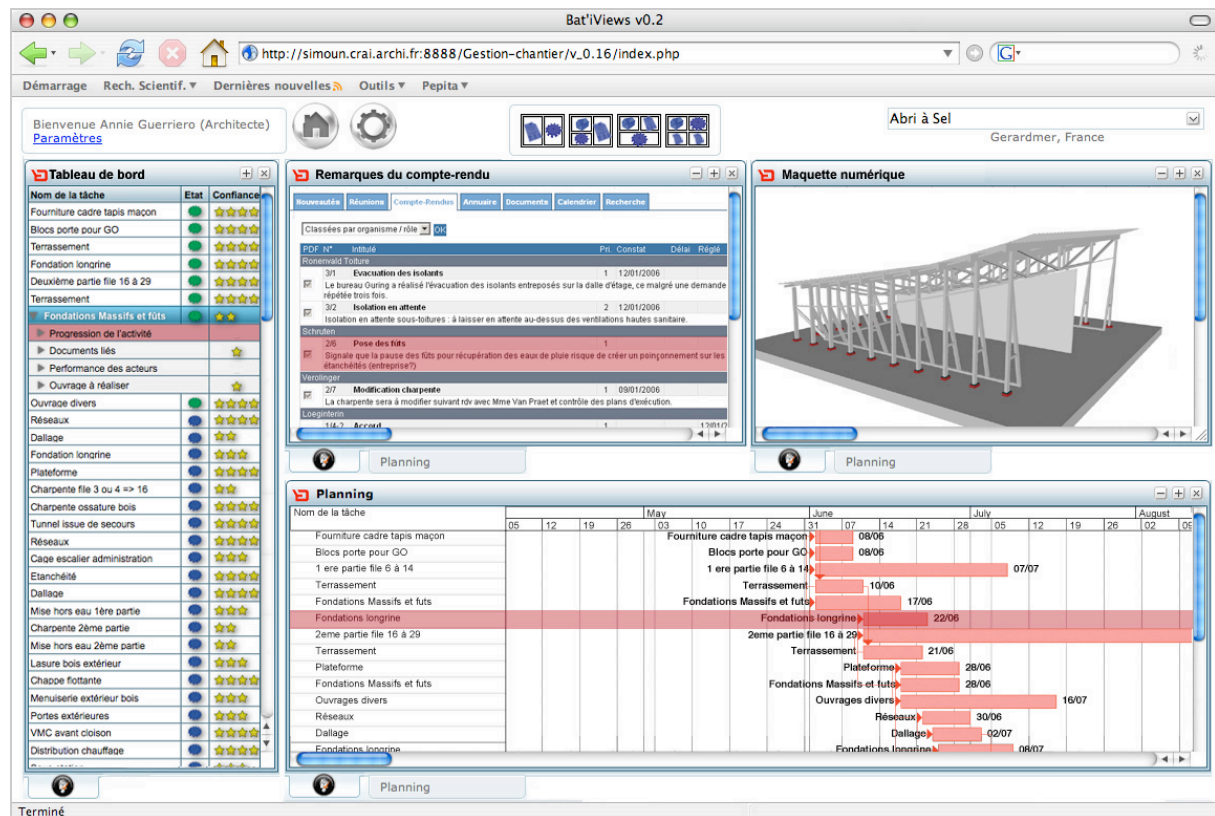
Bat'iViews v0.2

http://simoun.crai.archi.fr:8888/Gestion-chantier/v_0.16/index.php

Démarrage Rech. Scientif. ▾ Dernières nouvelles Outils ▾ Pepita ▾

Bienvenue Annie Guerriero (Architecte)
Paramètres

Abri à Sel
Gerardmer, France

Tableau de bord

| Nom de la tâche | Etat | Confiance |
|---|---|---|
| Fourniture cadre tapis maçon | | |
| Blocs porte pour GO | | |
| Terrassement | | |
| Fondation longrine | | |
| Deuxième partie file 16 à 29 | | |
| Terrassement | | |
| Fondations Massifs et fûts | | |
| Progression de l'activité | | |
| Documents liés | | |
| Performance des acteurs | | |
| Ouvrage à réaliser | | |
| Ouvrage divers | | |
| Réseaux | | |
| Dallage | | |
| Fondation longrine | | |
| Plateforme | | |
| Charpente file 3 ou 4 => 16 | | |
| Charpente ossature bois | | |
| Tunnel issue de secours | | |
| Réseaux | | |
| Cage escalier administration | | |
| Etanchéité | | |
| Dallage | | |
| Mise hors eau 1ère partie | | |
| Charpente 2ème partie | | |
| Mise hors eau 2ème partie | | |
| Lasure bois extérieur | | |
| Chappe flottante | | |
| Menuiserie extérieur bois | | |
| Portes extérieures | | |
| VMC avant cloison | | |
| Distribution chauffage | | |

Remarques du compte-rendu

Nouveautés Réunions Compte-Rendus Annuaire Documents Calendrier Recherche

Classées par organisme / rôle OK

PDF N° Intitulé Pri. Constat Délai Réglé
Ronenvald Toiture
3/1 Evacuation des isolants 1 12/01/2006
Le bureau Guring a réalisé l'évacuation des isolants entreposés sur la dalle d'étage, ce malgré une demande répétée trois fois.
3/2 Isolation en attente 2 12/01/2006
Isolation en attente sous-toitures : à laisser en attente au-dessus des ventilations hautes sanitaire.
Schruten
2/6 Pose des fûts 1
Signale que la pause des fûts pour récupération des eaux de pluie risque de créer un poinçonnement sur les étanchéités (entreprise?)
Verolinger
2/7 Modification charpente 1 09/01/2006
La charpente sera à modifier suivant rdv avec Mme Van Praet et contrôle des plans d'exécution.
Loeginterin
1/4-2 Accord 1 12/01/2

Maquette numérique

Planning

Planning

Nom de la tâche
May June July August
05 12 19 26 03 10 17 24 31 07 14 21 28 05 12 19 26 02 09

Fourniture cadre tapis maçon — Fourniture cadre tapis maçon 08/06
Blocs porte pour GO — Blocs porte pour GO 08/06
1 ere partie file 6 à 14 — 1 ere partie file 6 à 14 07/07
Terrassement — Terrassement 10/06
Fondations Massifs et futs — Fondations Massifs et futs 17/06
Fondations longrine — Fondations longrine 22/06
2eme partie file 16 à 29 — 2eme partie file 16 à 29
Terrassement — Terrassement 21/06
Plateforme — Plateforme 28/06
Fondations Massifs et futs — Fondations Massifs et futs 28/06
Ouvrages divers — Ouvrages divers 16/07
Réseaux — Réseaux 30/06
Dallage — Dallage 02/07
Fondations longrine — Fondations longrine 08/07

Planning

Terminé